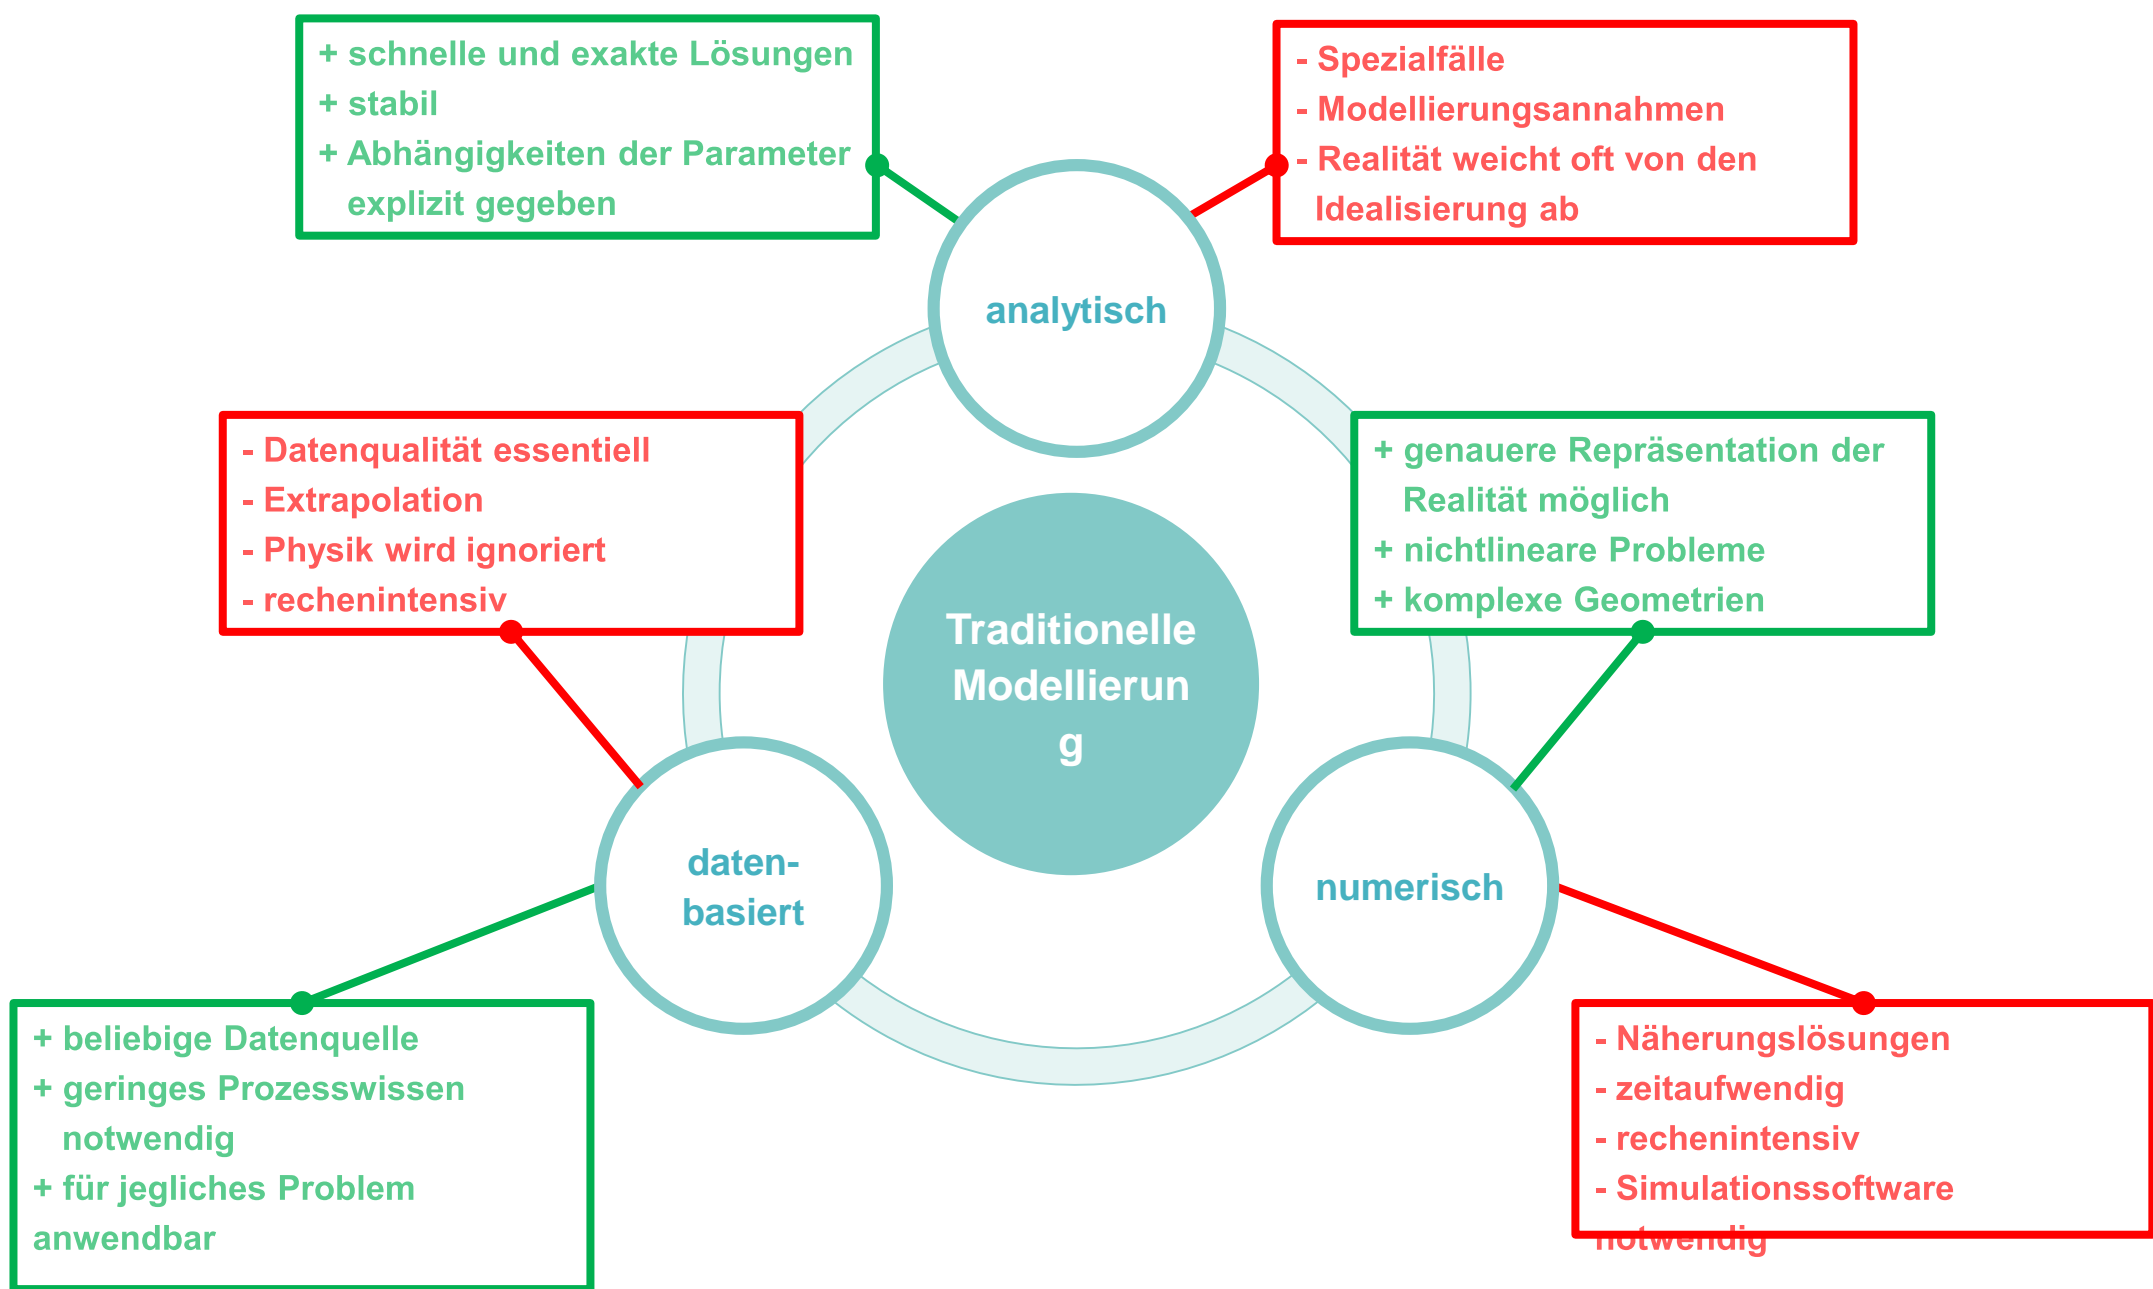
+ schnelle und exakte Lösungen
+ stabil
+ Abhängigkeiten der Parameter explizit gegeben

- Spezialfälle
- Modellierungsannahmen
- Realität weicht oft von den Idealisierung ab

analytisch

- Datenqualität essentiell
- Extrapolation
- Physik wird ignoriert
- rechenintensiv

+ genauere Repräsentation der Realität möglich
+ nichtlineare Probleme
+ komplexe Geometrien

Traditionelle Modellierun g

daten-basiert

numerisch

+ beliebige Datenquelle
+ geringes Prozesswissen notwendig
+ für jegliches Problem anwendbar

- Näherungslösungen
- zeitaufwendig
- rechenintensiv
- Simulationssoftware notwendig